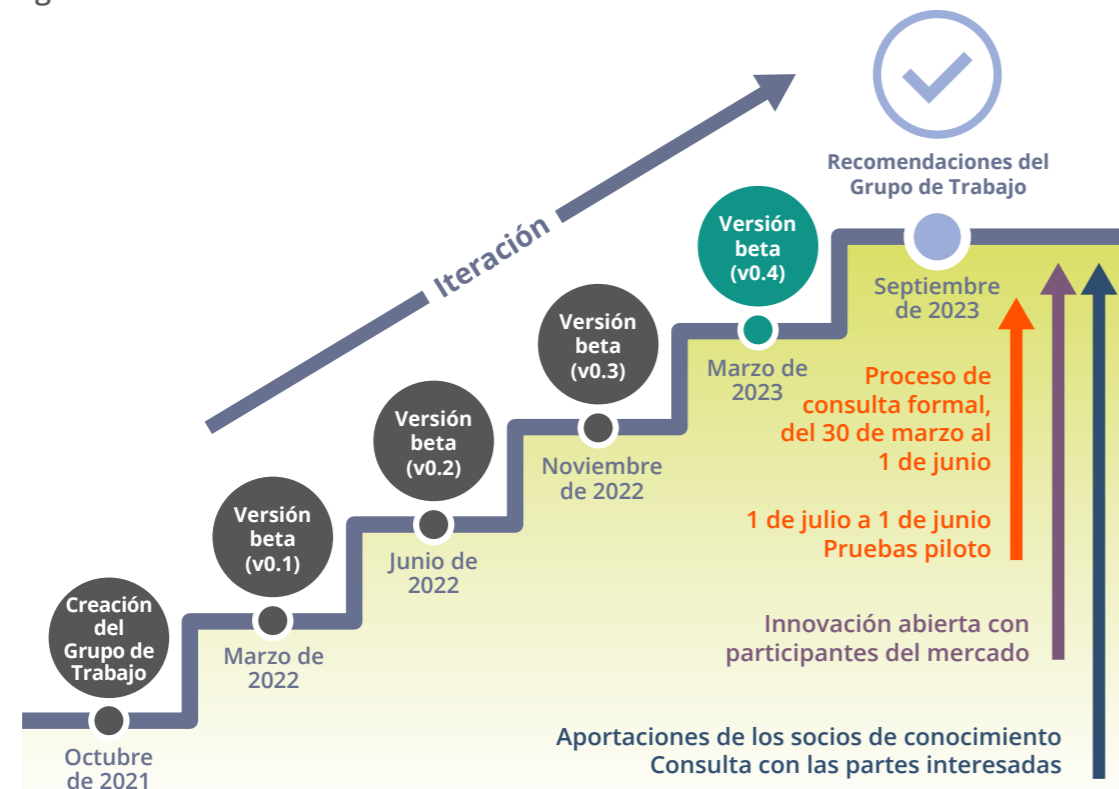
Iteración

Creación del Grupo de Trabajo

Octubre de 2021

Versión beta (v0.1)

Marzo de 2022

Versión beta (v0.2)

Junio de 2022

Versión beta (v0.3)

Noviembre de 2022

Versión beta (v0.4)

Marzo de 2023

Recomendaciones del Grupo de Trabajo

Septiembre de 2023

Proceso de consulta formal, del 30 de marzo al 1 de junio

1 de julio a 1 de junio Pruebas piloto

Innovación abierta con participantes del mercado

Aportaciones de los socios de conocimiento Consulta con las partes interesadas